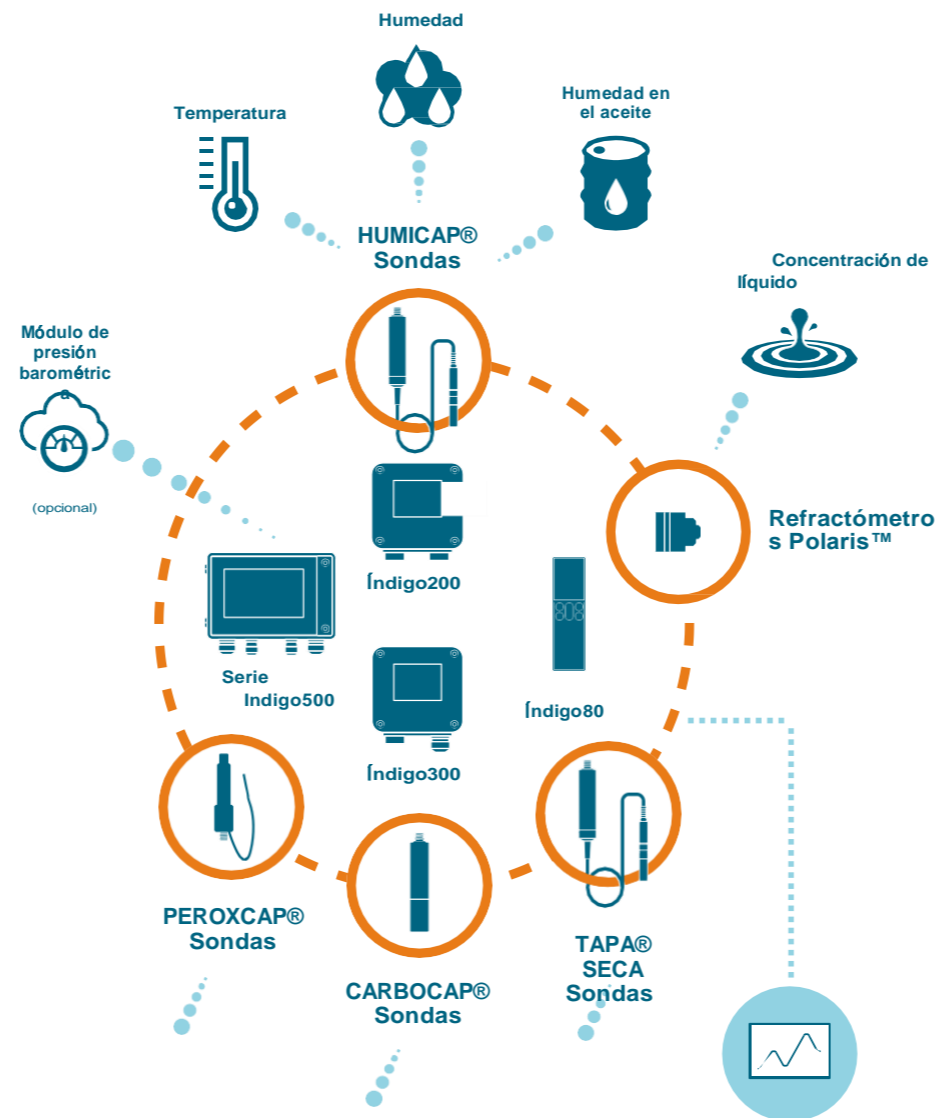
Humedad

Temperatura

Humedad en el aceite

HUMICAP® Sondas

Concentración de líquido

Módulo de presión barométric a

(opcional)

Refractómetro s Polaris™

Índigo200

Serie Indigo500

Índigo80

Índigo300

PEROXCAP® Sondas

CARBOCAP® Sondas

TAPA® SECA Sondas